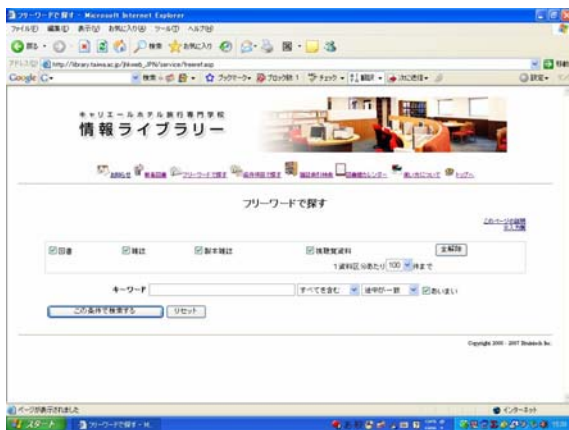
フリーワードで探す - Microsoft Internet Explorer

ファイル(F) 編集(E) 表示(V) お気に入り(A) ツール(T) ヘルプ(H)

戻る 検索 お気に入り

アドレス(D) http://library.taiwa.ac.jp/jkkweb_JPN/service/freeref.asp

Google G-

キャリエールホテル旅行専門学校
情報ライブラリー

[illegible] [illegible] フリーワードで探す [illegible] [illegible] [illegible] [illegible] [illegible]

フリーワードで探す

このページの説明
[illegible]

☑図書 ☑雑誌 ☑製本雑誌 ☑視聴覚資料 全解除

1資料区分あたり 100 件まで

キーワード すべてを含む 途中の一致 ☑あいまい

この条件で検索する リセット

Copyright 2000 - 2007 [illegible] Inc.

ページが表示されました

インターネット

スタート フリーワードで探す - M...